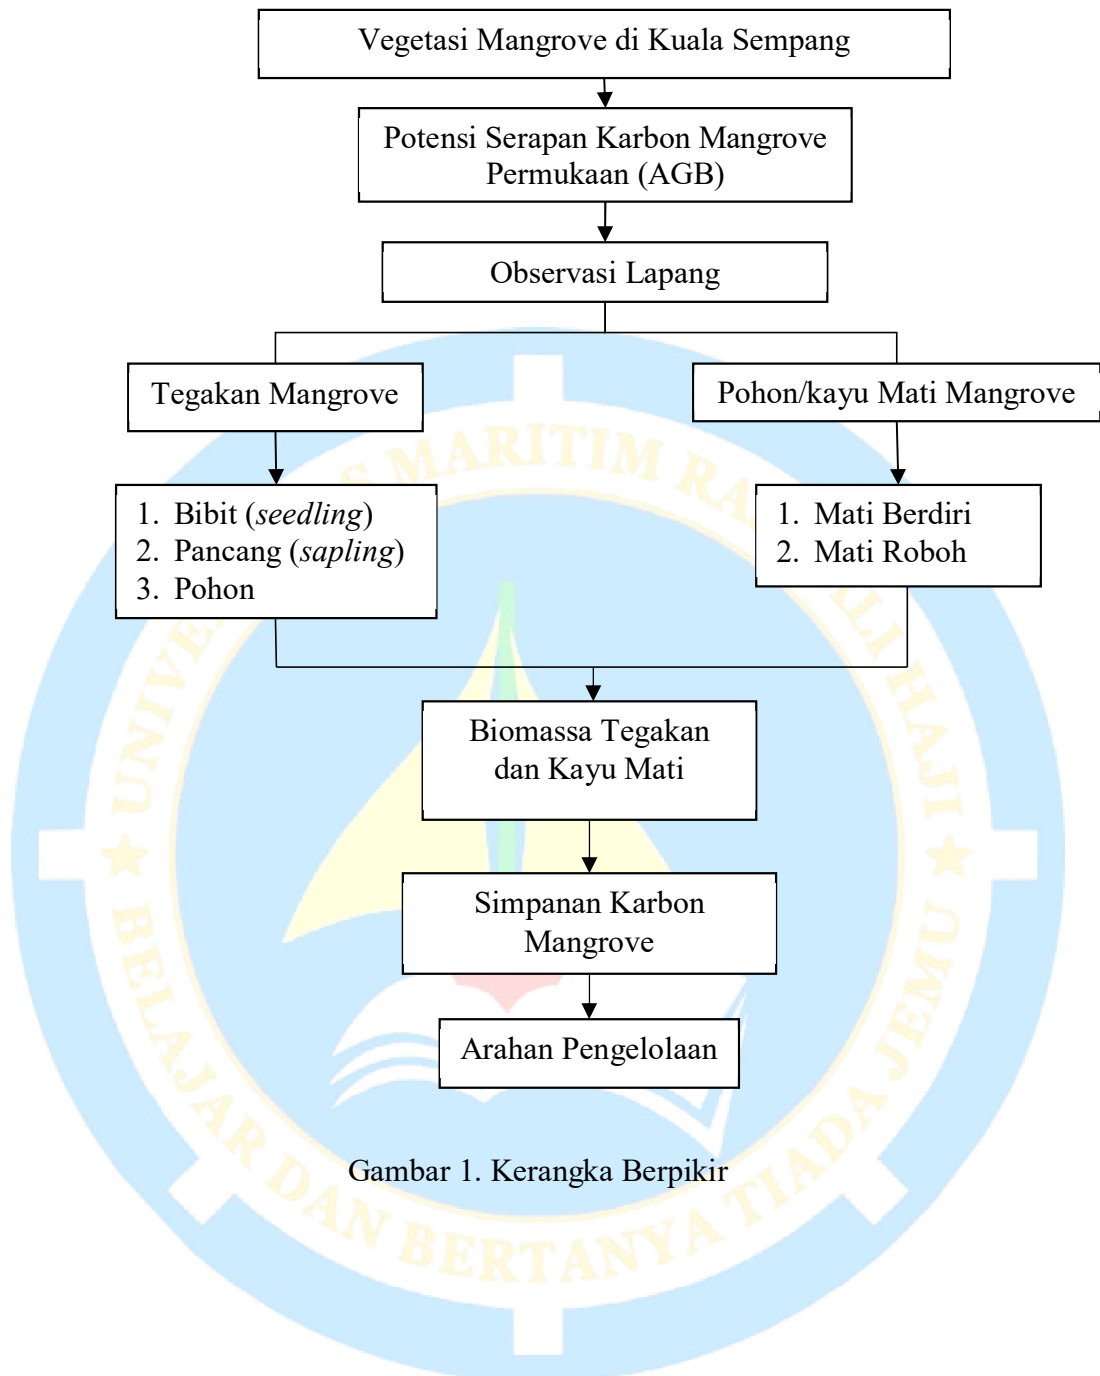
Vegetasi Mangrove di Kuala Sempang

Potensi Serapan Karbon Mangrove Permukaan (AGB)

Observasi Lapang

Tegakan Mangrove

Pohon/kayu Mati Mangrove

1. Bibit (*seedling*)
2. Pancang (*sapling*)
3. Pohon

1. Mati Berdiri
2. Mati Roboh

Biomassa Tegakan dan Kayu Mati

Simpanan Karbon Mangrove

Arahan Pengelolaan

Gambar 1. Kerangka Berpikir

UNIVERSITAS MARITIM RAJA ALI HAJI
BELAJAR DAN BERTANYA TIADA JEMU